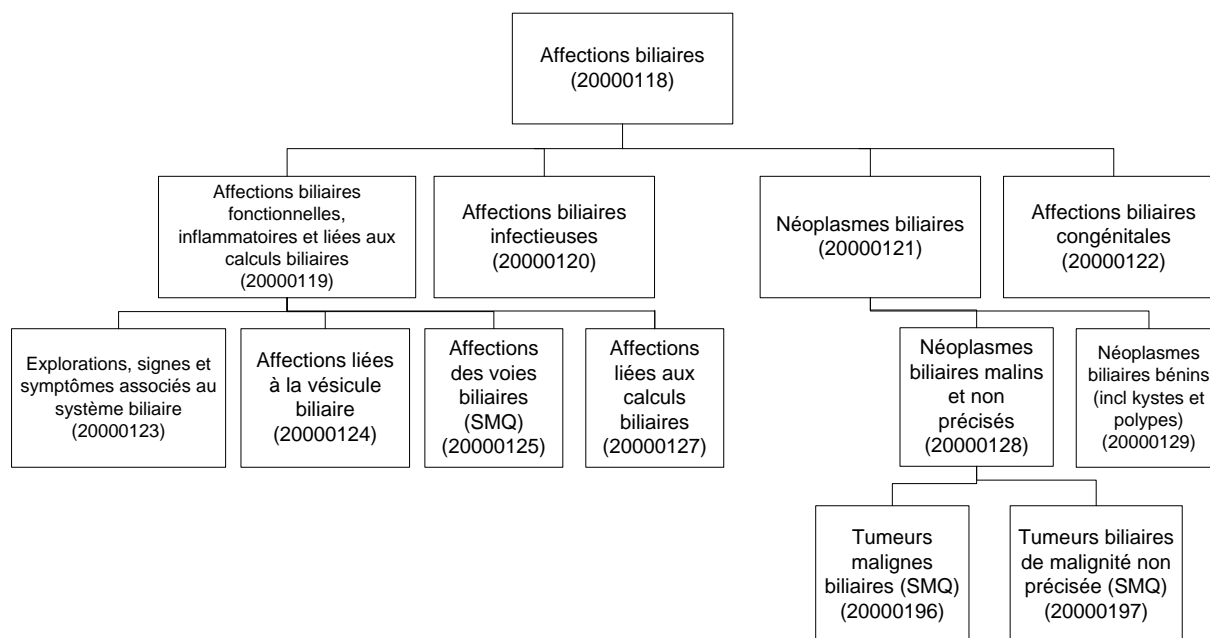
Affections biliaires (20000118)

Affections biliaires fonctionnelles, inflammatoires et liées aux calculs biliaires (20000119)

Affections biliaires infectieuses (20000120)

Néoplasmes biliaires (20000121)

Affections biliaires congénitales (20000122)

Explorations, signes et symptômes associés au système biliaire (20000123)

Affections liées à la vésicule biliaire (20000124)

Affections des voies biliaires (SMQ) (20000125)

Affections liées aux calculs biliaires (20000127)

Néoplasmes biliaires malins et non précisés (20000128)

Néoplasmes biliaires bénins (incl kystes et polypes) (20000129)

Tumeurs malignes biliaires (SMQ) (20000196)

Tumeurs biliaires de malignité non précisée (SMQ) (20000197)